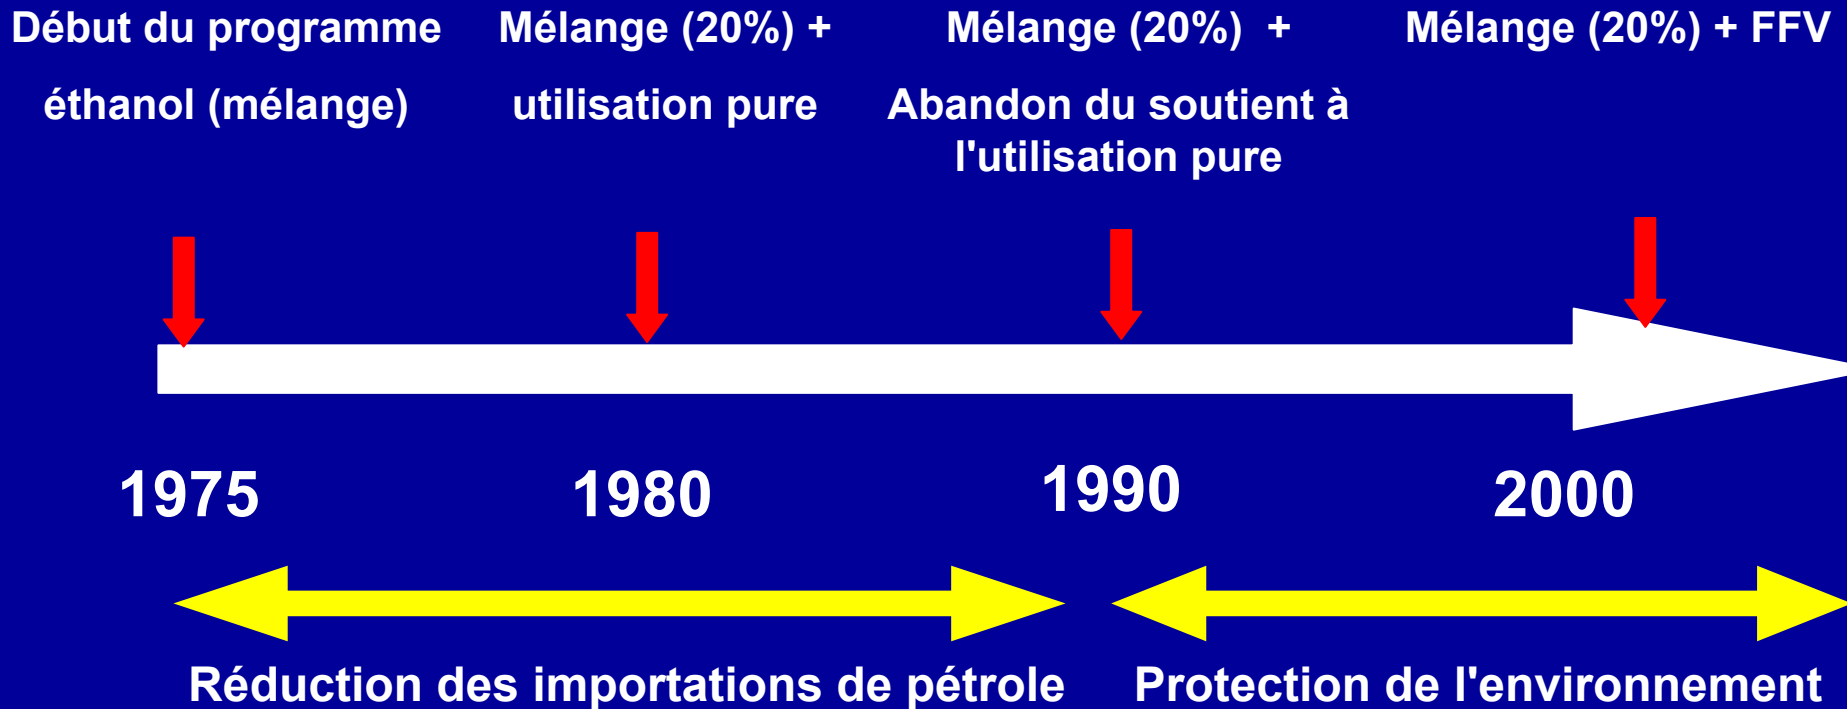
Début du programme éthanol (mélange)

Mélange (20%) + utilisation pure

Mélange (20%) + Abandon du soutient à l'utilisation pure

Mélange (20%) + FFV

1975

1980

1990

2000

Réduction des importations de pétrole

Protection de l'environnement